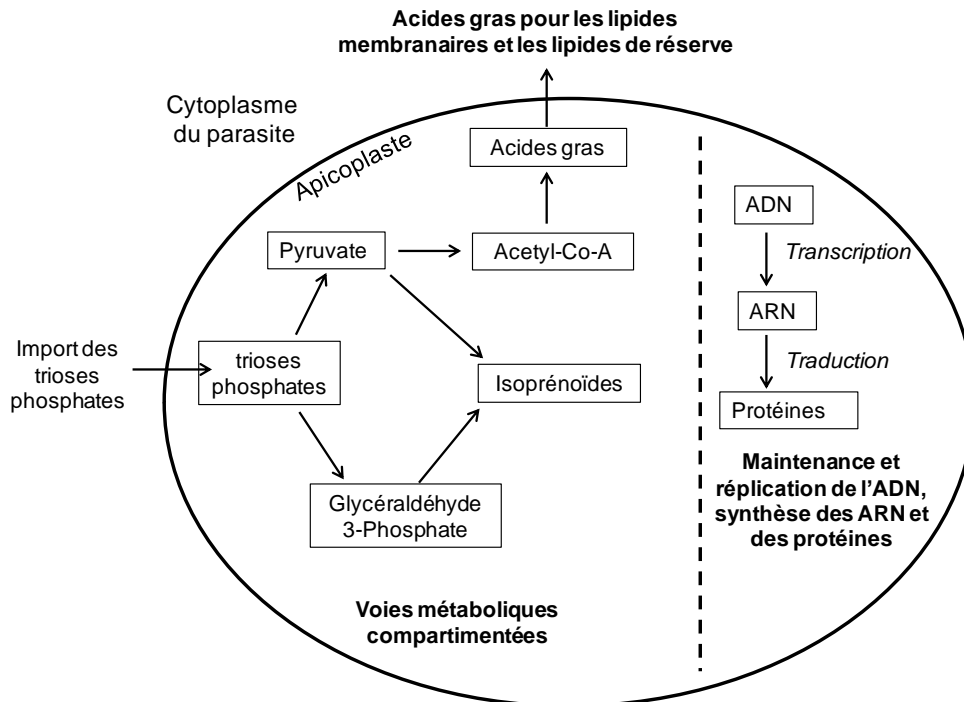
Acides gras pour les lipides membranaires et les lipides de réserve

Cytoplasme du parasite

Apicoplaste

Acides gras

Pyruvate

Acetyl-Co-A

Import des trioses phosphates

trioses phosphates

Isoprénoïdes

Glycéraldéhyde 3-Phosphate

Voies métaboliques compartimentées

ADN

Transcription

ARN

Traduction

Protéines

Maintenance et réplication de l'ADN, synthèse des ARN et des protéines